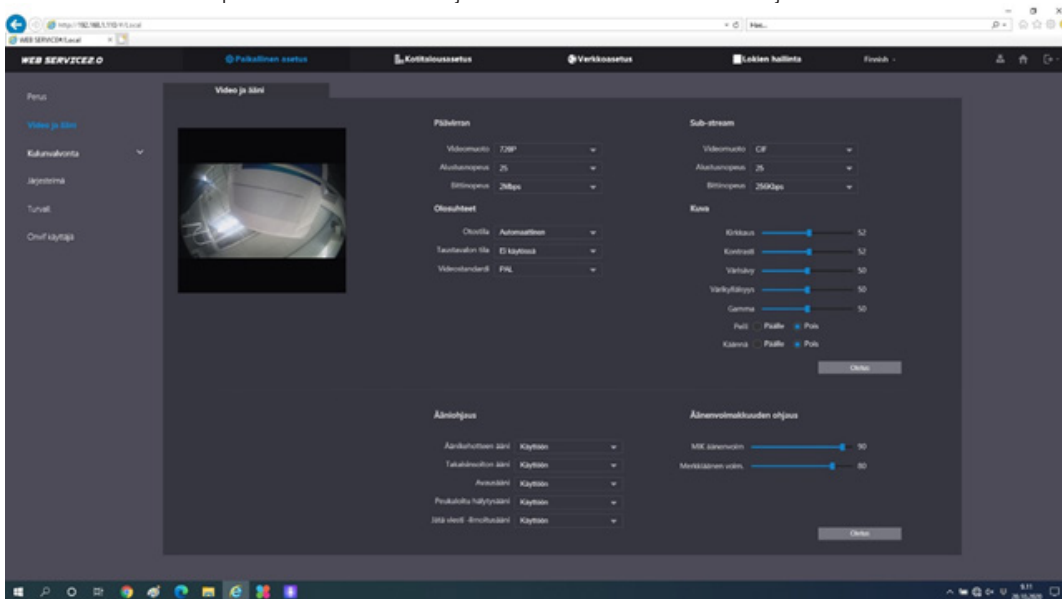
http://192.168.1.110/#/Local
WEB SERVICE#/Local
Hae...

WEB SERVICE2.0
Paikallinen asetus
Kotitalousasetus
Verkkoasetus
Lokien hallinta
Finnish

Perus
Video ja ääni
Kulunvalvonta
Järjestelmä
Turvall.
Onvif käyttäjä

Video ja ääni

Päävirran
Videomuoto 720P
Alustusnopeus 25
Bittinopeus 2Mbps

Olosuhteet
Olosilla Automaattinen
Taustavalon tila Ei käytössä
Videostandardi PAL

Sub-stream
Videomuoto CIF
Alustusnopeus 25
Bittinopeus 256Kbps

Kuva
Kirkkaus 52
Kontrasti 52
Värisävy 50
Värikylläisyys 50
Gamma 50
Peili Päälle Pois
Käännä Päälle Pois
Oletus

Ääniohjaus
Äänikehotteen ääni Käytössä
Takaisinsoiton ääni Käytössä
Avausääni Käytössä
Peukaloitu hälytysääni Käytössä
Jätä viesti -ilmoitusääni Käytössä

Äänenvoimakkuuden ohjaus
MIC äänenvoim. 90
Merkkiäänen volm. 80
Oletus

9.11
26.10.2020